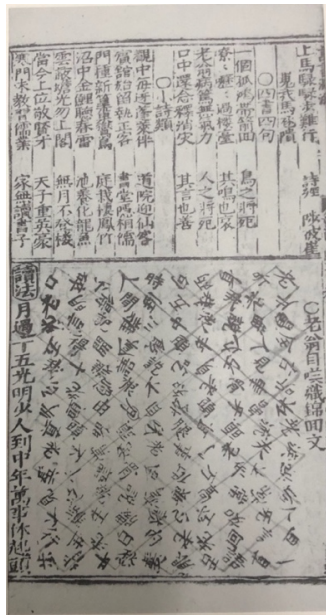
止馬曉時難什　東西馬曉聞　一詩題　陳成楚

〇四言四句
一個孤呼帶斷回　鳥之將死
緊緊壓過程壓　其鳴也哀
老鴉銜盞正飛方　人之將死
口中還念釋詩文　其言也善

〇一詩題
觀中每日盡朝來　道院迎仙客
猿鶴相陪共本台　書堂隱相儒
門種新蓮春酒　庭栽棲鳳竹
沼中金鯉躍春雷　池養化龍魚
雲岫疏光入畫閣　無月不登樓
借今上位敬賢才　天子重英豪
東門大教官儒業　家無讀書子

〇名翁目達織錦回文

詩法　月過十五光明少人到中年萬事休兒孫